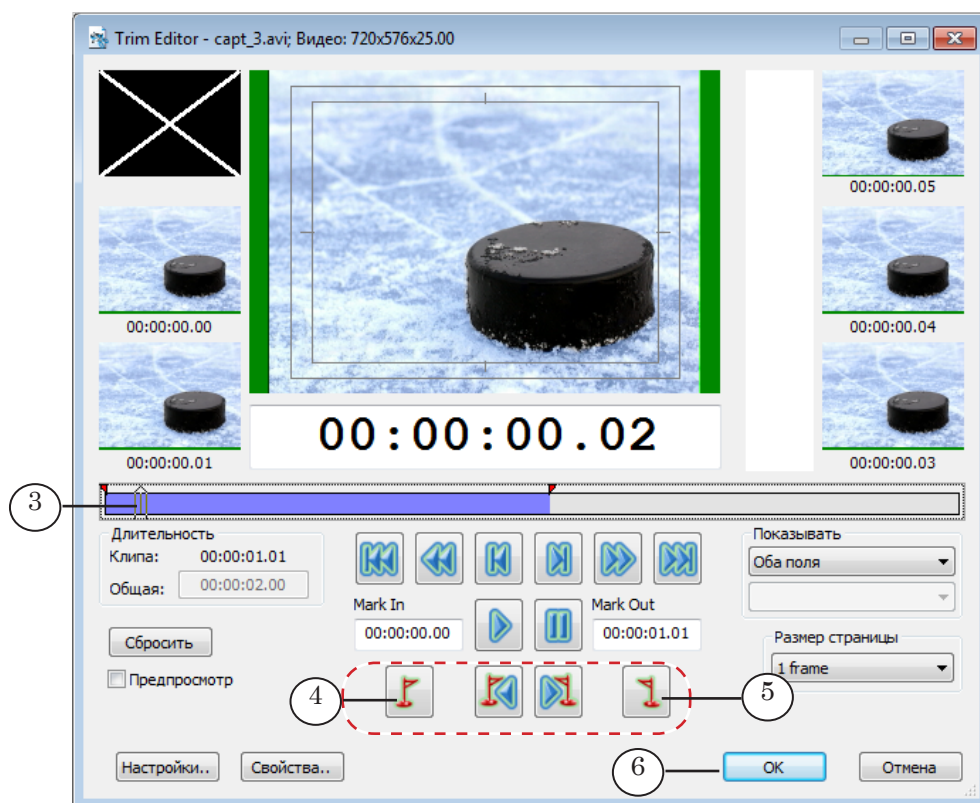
Trim Editor - capt_3.avi; Видео: 720x576x25.00

00:00:00.00
00:00:00.01

00:00:00.02

00:00:00.05
00:00:00.04
00:00:00.03

3

Длительность
Клипа: 00:00:01.01
Общая: 00:00:02.00

Mark In
00:00:00.00

Mark Out
00:00:01.01

Показывать
Оба поля

Размер страницы
1 frame

Сбросить
Предпросмотр

4
5

Настройки..
Свойства..

6
OK
Отмена